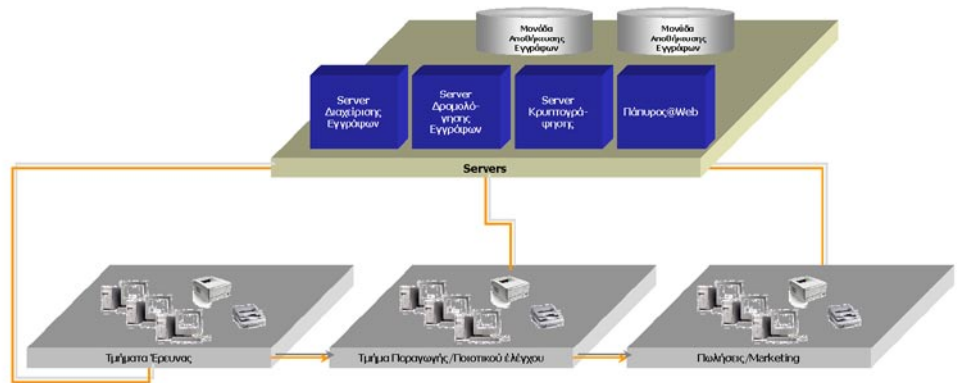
Μονάδα Αποθήκευσης Εγγράφων

Μονάδα Αποθήκευσης Εγγράφων

Server Διαχείρισης Εγγράφων

Server Δρομολόγησης Εγγράφων

Server Κρυπτογράφησης

Πάπυρος@Web

Servers

Τμήματα Έρευνας

Τμήμα Παραγωγής/Ποιοτικού ελέγχου

Πωλήσεις/Marketing